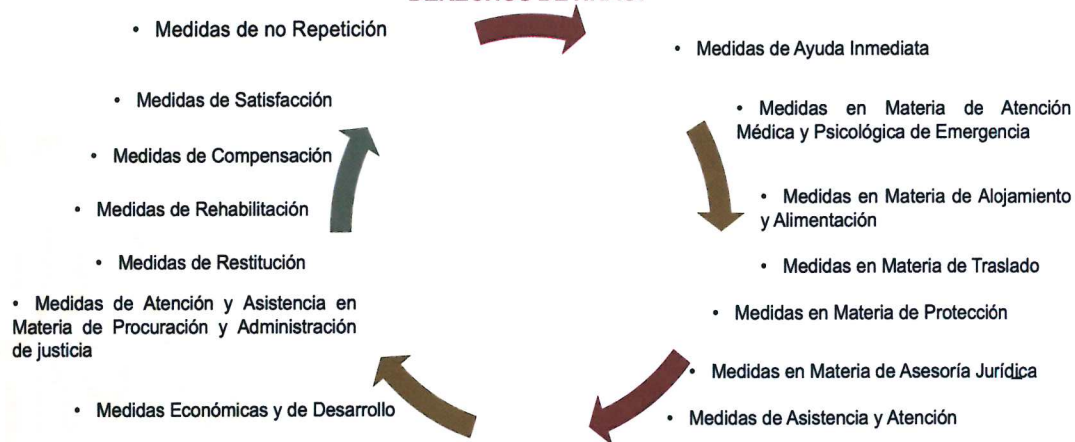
• Medidas de no Repetición

• Medidas de Ayuda Inmediata

• Medidas en Materia de Atención Médica y Psicológica de Emergencia

• Medidas en Materia de Alojamiento y Alimentación

• Medidas en Materia de Traslado

• Medidas en Materia de Protección

• Medidas en Materia de Asesoría Jurídica

• Medidas de Asistencia y Atención

• Medidas Económicas y de Desarrollo

• Medidas de Atención y Asistencia en Materia de Procuración y Administración de justicia

• Medidas de Restitución

• Medidas de Rehabilitación

• Medidas de Compensación

• Medidas de Satisfacción